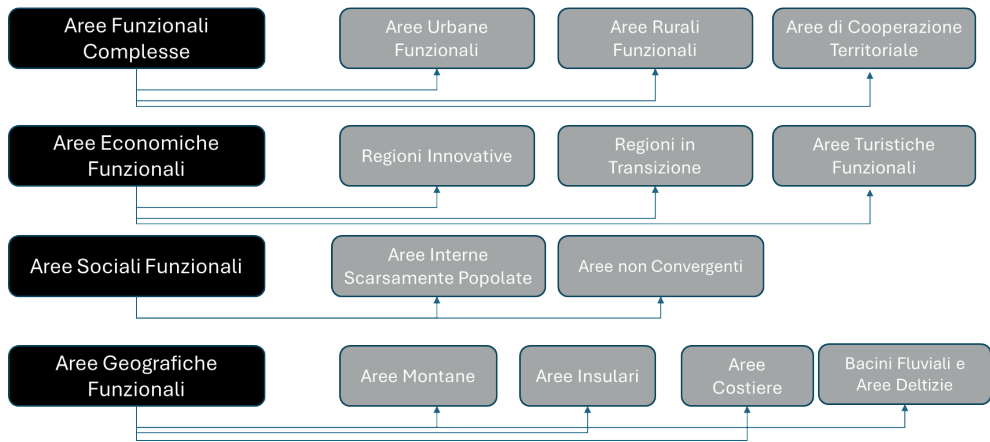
Aree Funzionali Complesse

Aree Urbane Funzionali

Aree Rurali Funzionali

Aree di Cooperazione Territoriale

Aree Economiche Funzionali

Regioni Innovative

Regioni in Transizione

Aree Turistiche Funzionali

Aree Sociali Funzionali

Aree Interne Scarsamente Popolate

Aree non Convergenti

Aree Geografiche Funzionali

Aree Montane

Aree Insulari

Aree Costiere

Bacini Fluviali e Aree Deltizie